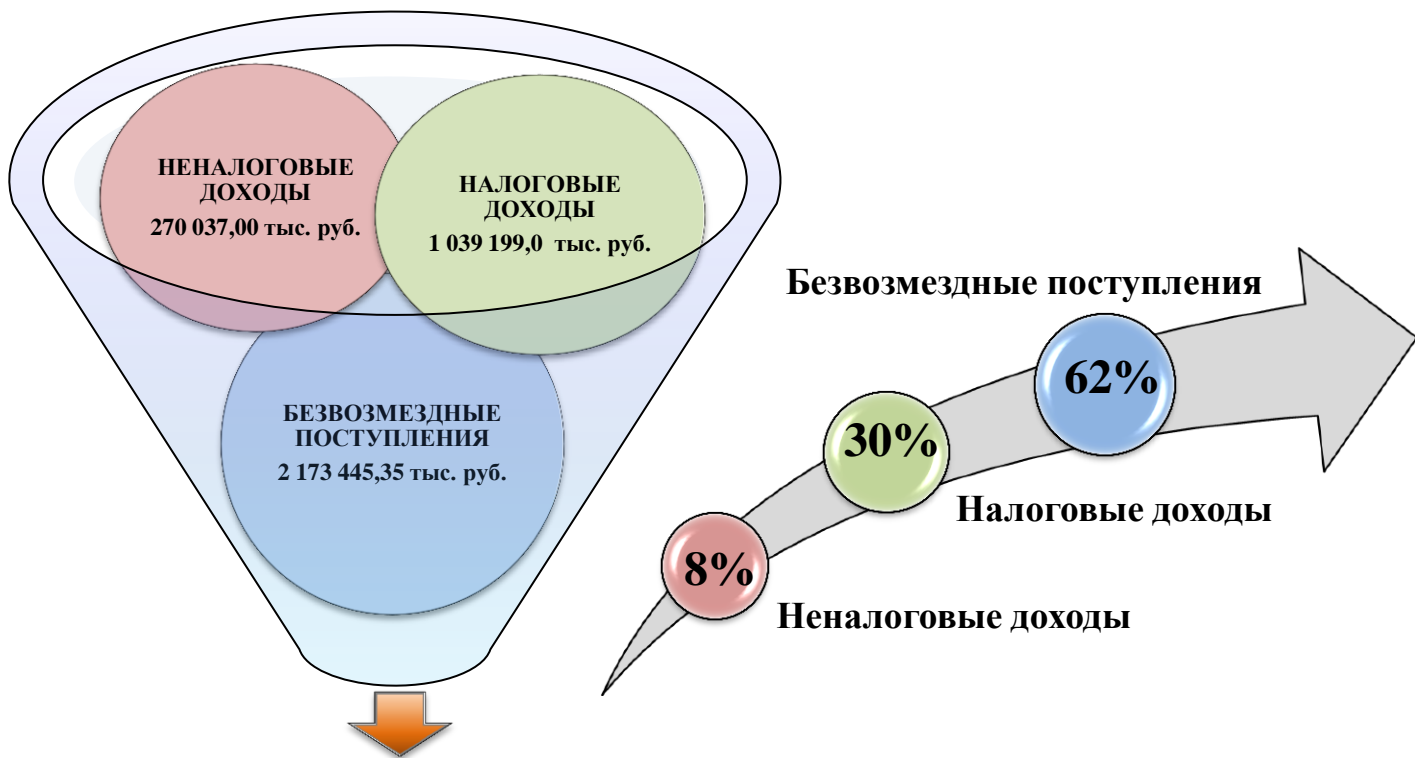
НЕНАЛОГОВЫЕ ДОХОДЫ
270 037,00 тыс. руб.

НАЛОГОВЫЕ ДОХОДЫ
1 039 199,0 тыс. руб.

БЕЗВОЗМЕЗДНЫЕ ПОСТУПЛЕНИЯ
2 173 445,35 тыс. руб.

Безвозмездные поступления

62%

30%

Налоговые доходы

8%

Неналоговые доходы